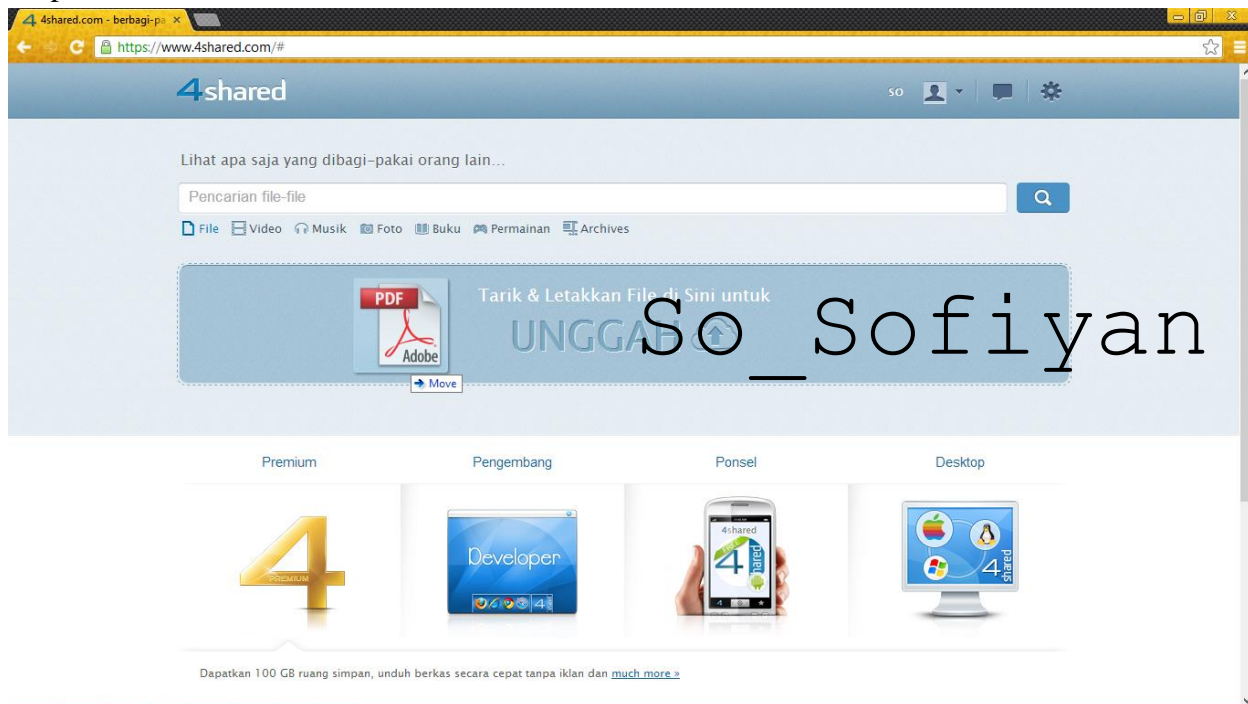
4shared.com - berbagi-pa ×

https://www.4shared.com/#

4shared

SO

Lihat apa saja yang dibagi-pakai orang lain...

Pencarian file-file

File Video Musik Foto Buku Permainan Archives

PDF

Adobe

Move

Tarik & Letakkan File di Sini untuk

UNGGAH

So_Sofiyan

Premium

Pengembang

Ponsel

Desktop

PREMIUM

Developer

4shared

4shared

Dapatkan 100 GB ruang simpan, unduh berkas secara cepat tanpa iklan dan much more »